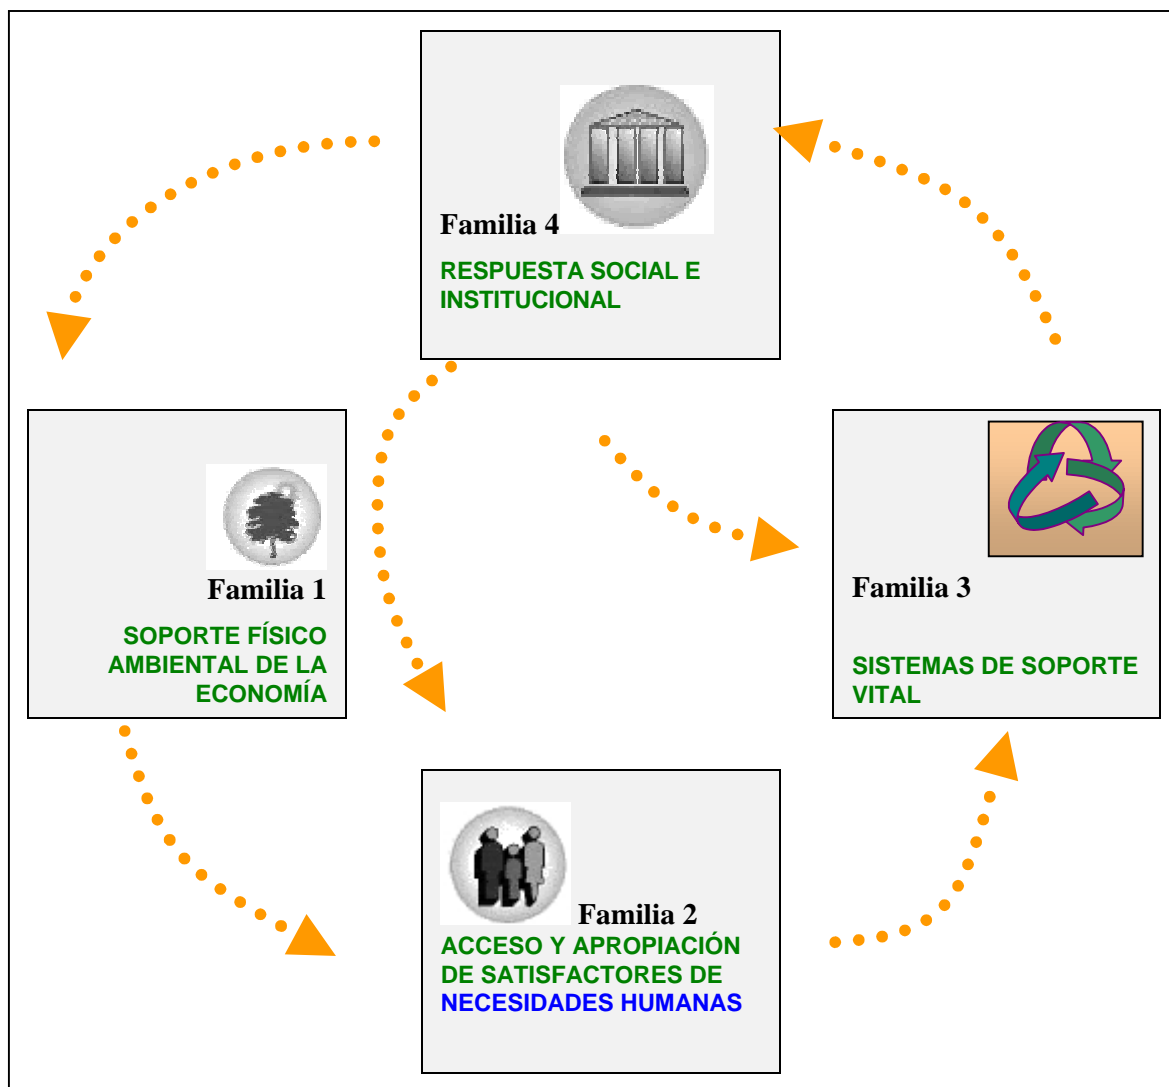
Familia 4
RESPUESTA SOCIAL E INSTITUCIONAL

Familia 1
SOPORTE FÍSICO AMBIENTAL DE LA ECONOMÍA

Familia 3
SISTEMAS DE SOPORTE VITAL

Familia 2
ACCESO Y APROPIACIÓN DE SATISFACTORES DE NECESIDADES HUMANAS